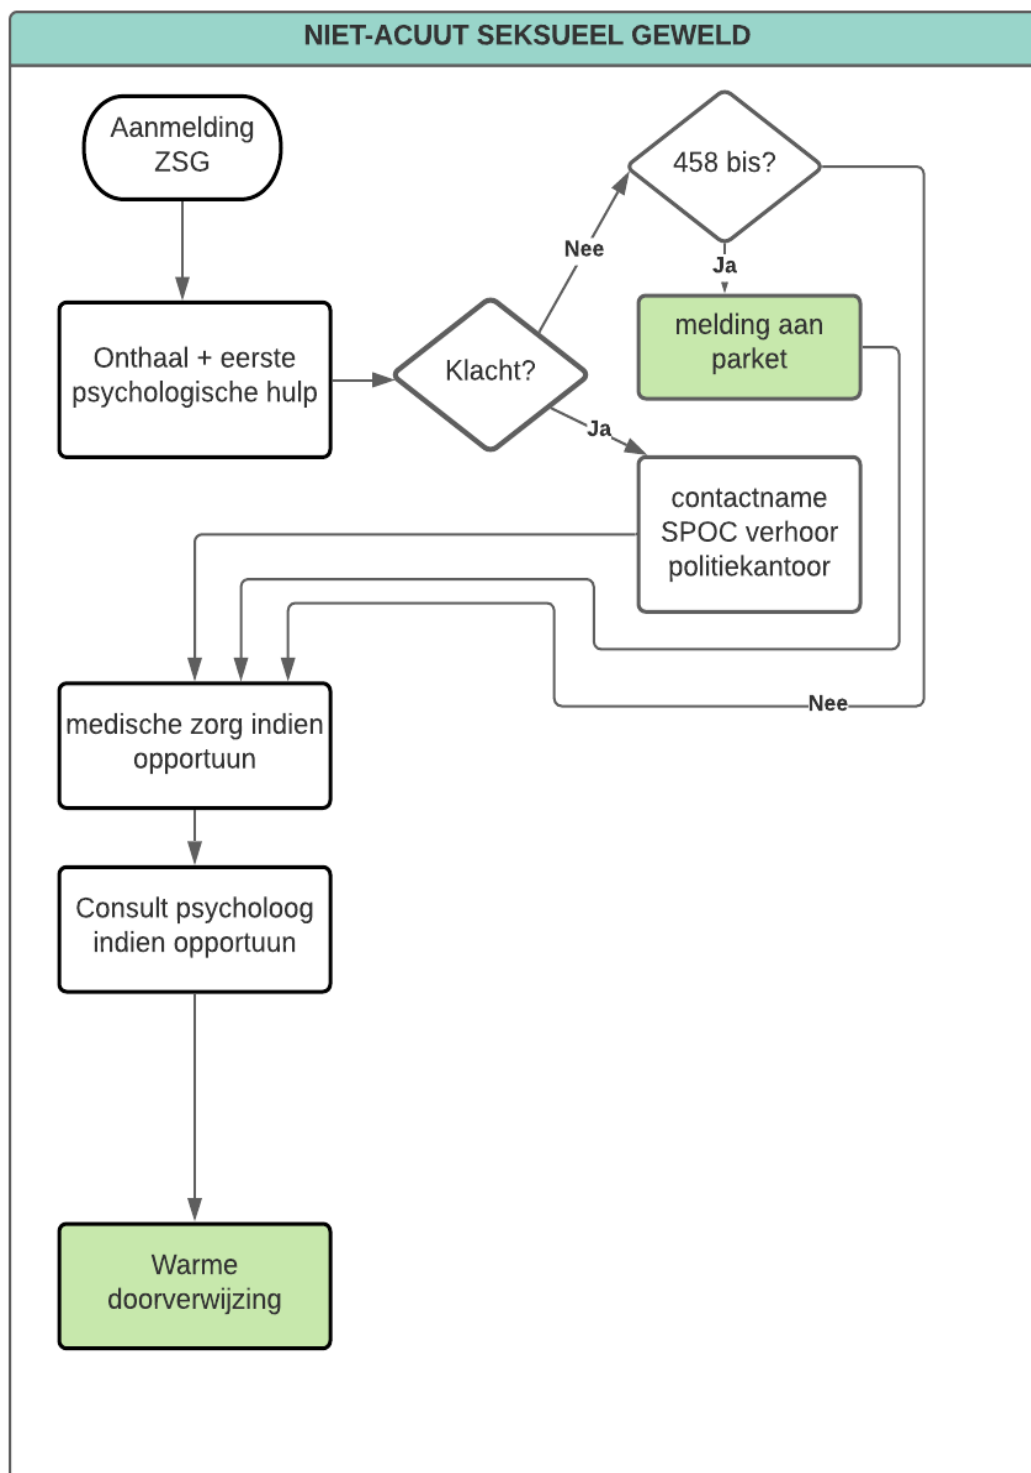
NIET-ACUUT SEKSUEEL GEWELD

Aanmelding ZSG

Onthaal + eerste psychologische hulp

Klacht?

Nee

458 bis?

Ja

melding aan parket

Ja

contactname SPOC verhoor politiekantoor

Nee

medische zorg indien opportuun

Consult psycholoog indien opportuun

Warme doorverwijzing